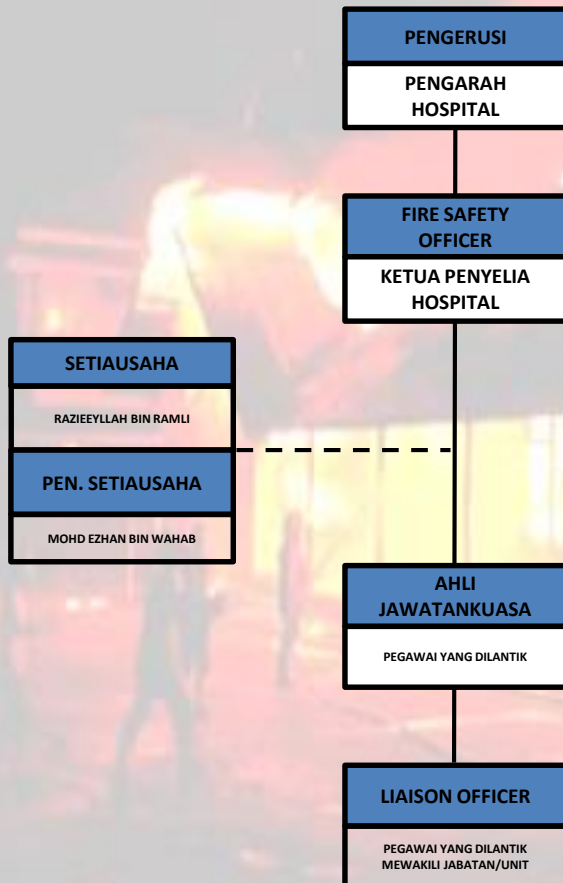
PENGERUSI

PENGARAH HOSPITAL

FIRE SAFETY OFFICER

KETUA PENYELIA HOSPITAL

SETIAUSAHA

RAZIEEYLLAH BIN RAMLI

PEN. SETIAUSAHA

MOHD EZHAN BIN WAHAB

AHLI JAWATANKUASA

PEGAWAI YANG DILANTIK

LIAISON OFFICER

PEGAWAI YANG DILANTIK MEWAKILI JABATAN/UNIT